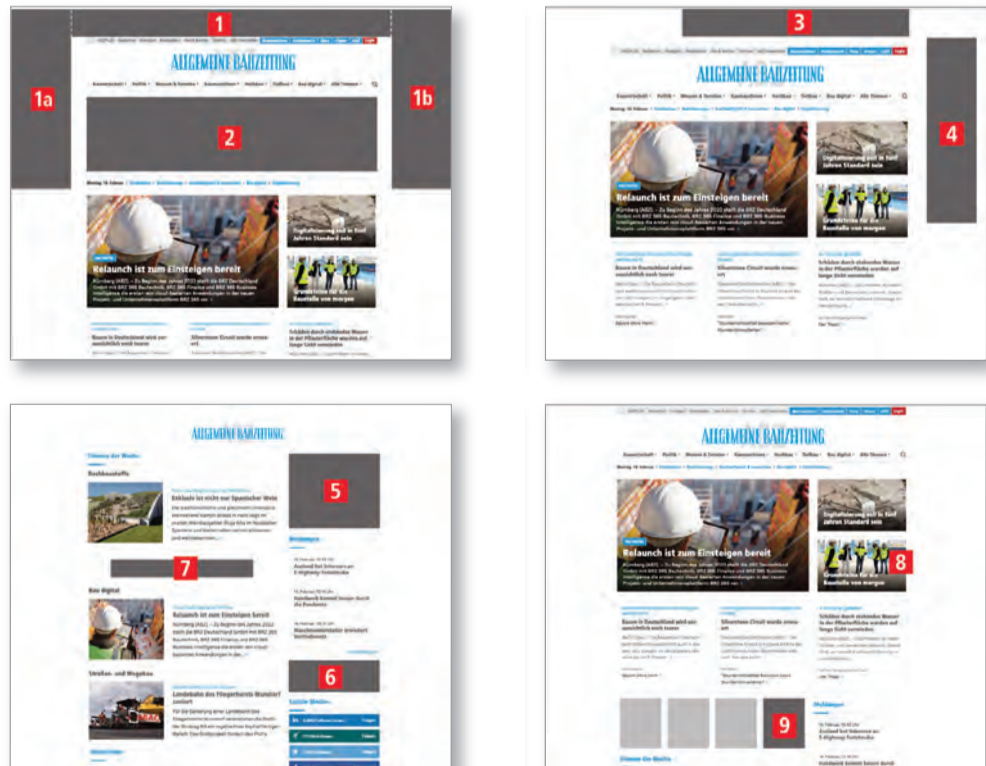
1

1a

1b

ALLGEMEINE BAUZEITUNG

2

Relaunch ist zum Einsteigen bereit

Digitalisierung soll in fünf Jahren Standard sein

Grundsteine für die Baustelle von morgen

Bauen in Deutschland wird zunehmend teurer

Silverstone Circuit wurde erneuert

Schäden durch stehendes Wasser in der Pfeilerfläche wurden auf lange Sicht vermieden

3

ALLGEMEINE BAUZEITUNG

4

Relaunch ist zum Einsteigen bereit

Digitalisierung soll in fünf Jahren Standard sein

Grundsteine für die Baustelle von morgen

Bauen in Deutschland wird zunehmend teurer

Silverstone Circuit wurde erneuert

Schäden durch stehendes Wasser in der Pfeilerfläche wurden auf lange Sicht vermieden

ALLGEMEINE BAUZEITUNG

5

7

Relaunch ist zum Einsteigen bereit

6

ALLGEMEINE BAUZEITUNG

Relaunch ist zum Einsteigen bereit

Digitalisierung soll in fünf Jahren Standard sein

Grundsteine für die Baustelle von morgen

8

Bauen in Deutschland wird zunehmend teurer

Silverstone Circuit wurde erneuert

Schäden durch stehendes Wasser in der Pfeilerfläche wurden auf lange Sicht vermieden

9